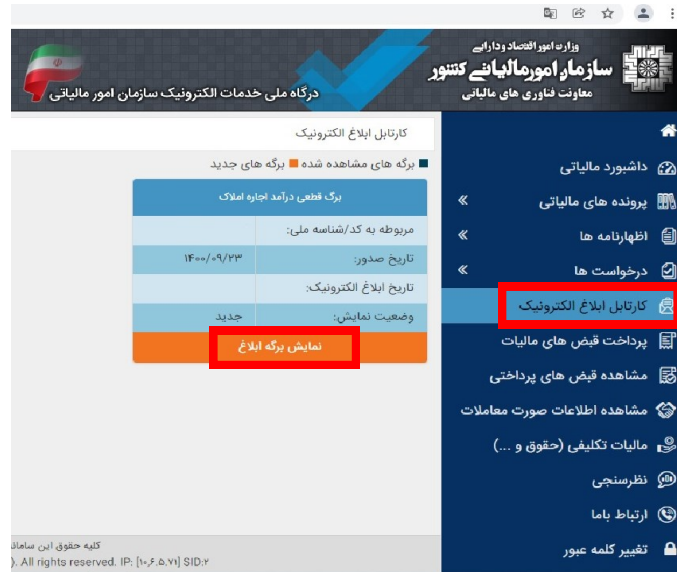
وزارت امور اقتصاد و دارایی
سازمان امور مالیاتی کشور
معاونت فناوری های مالیاتی
درگاه ملی خدمات الکترونیک سازمان امور مالیاتی

داشبورد مالیاتی
پرونده های مالیاتی
اظهارنامه ها
درخواست ها
کارتابل ابلاغ الکترونیک
پرداخت قبض های مالیات
مشاهده قبض های پرداختی
مشاهده اطلاعات صورت معاملات
مالیات تکلیفی (حقوق و ...)
نظرسنجی
ارتباط باما
تغییر کلمه عبور

کارتابل ابلاغ الکترونیک
برگه های مشاهده شده برگه های جدید

برگ قطعی درآمد اجاره املاک
مربوطه به کد/شناسه ملی:
تاریخ صدور: ۱۴۰۰/۰۹/۲۳
تاریخ ابلاغ الکترونیک:
وضعیت نمایش: جدید
نمایش برگه ابلاغ

کلیه حقوق این سامان
). All rights reserved. IP: [۱۰,۶,۵,۷۱] SID:۲